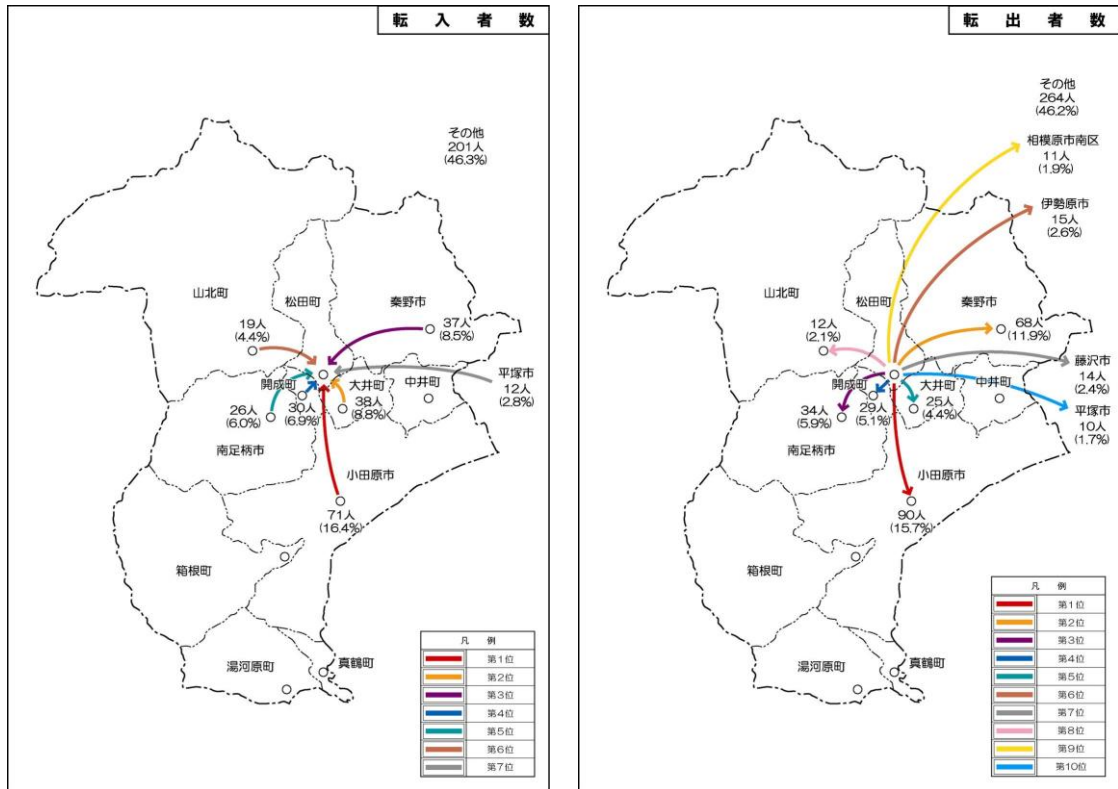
転入者数

その他
201人
(46.3%)

山北町
松田町
秦野市
19人
(4.4%)
37人
(8.5%)
開成町
大井町
中井町
平塚市
12人
(2.8%)
26人
(6.0%)
30人
(6.9%)
38人
(8.8%)
南足柄市
小田原市
71人
(16.4%)
箱根町
湯河原町
真鶴町

| 凡　例 | |
|---|---|
| | 第1位 |
| | 第2位 |
| | 第3位 |
| | 第4位 |
| | 第5位 |
| | 第6位 |
| | 第7位 |

転出者数

その他
264人
(46.2%)
相模原市南区
11人
(1.9%)
伊勢原市
15人
(2.6%)
山北町
松田町
秦野市
12人
(2.1%)
68人
(11.9%)
藤沢市
14人
(2.4%)
開成町
大井町
中井町
平塚市
10人
(1.7%)
34人
(5.9%)
29人
(5.1%)
25人
(4.4%)
南足柄市
小田原市
90人
(15.7%)
箱根町
湯河原町
真鶴町

| 凡　例 | |
|---|---|
| | 第1位 |
| | 第2位 |
| | 第3位 |
| | 第4位 |
| | 第5位 |
| | 第6位 |
| | 第7位 |
| | 第8位 |
| | 第9位 |
| | 第10位 |